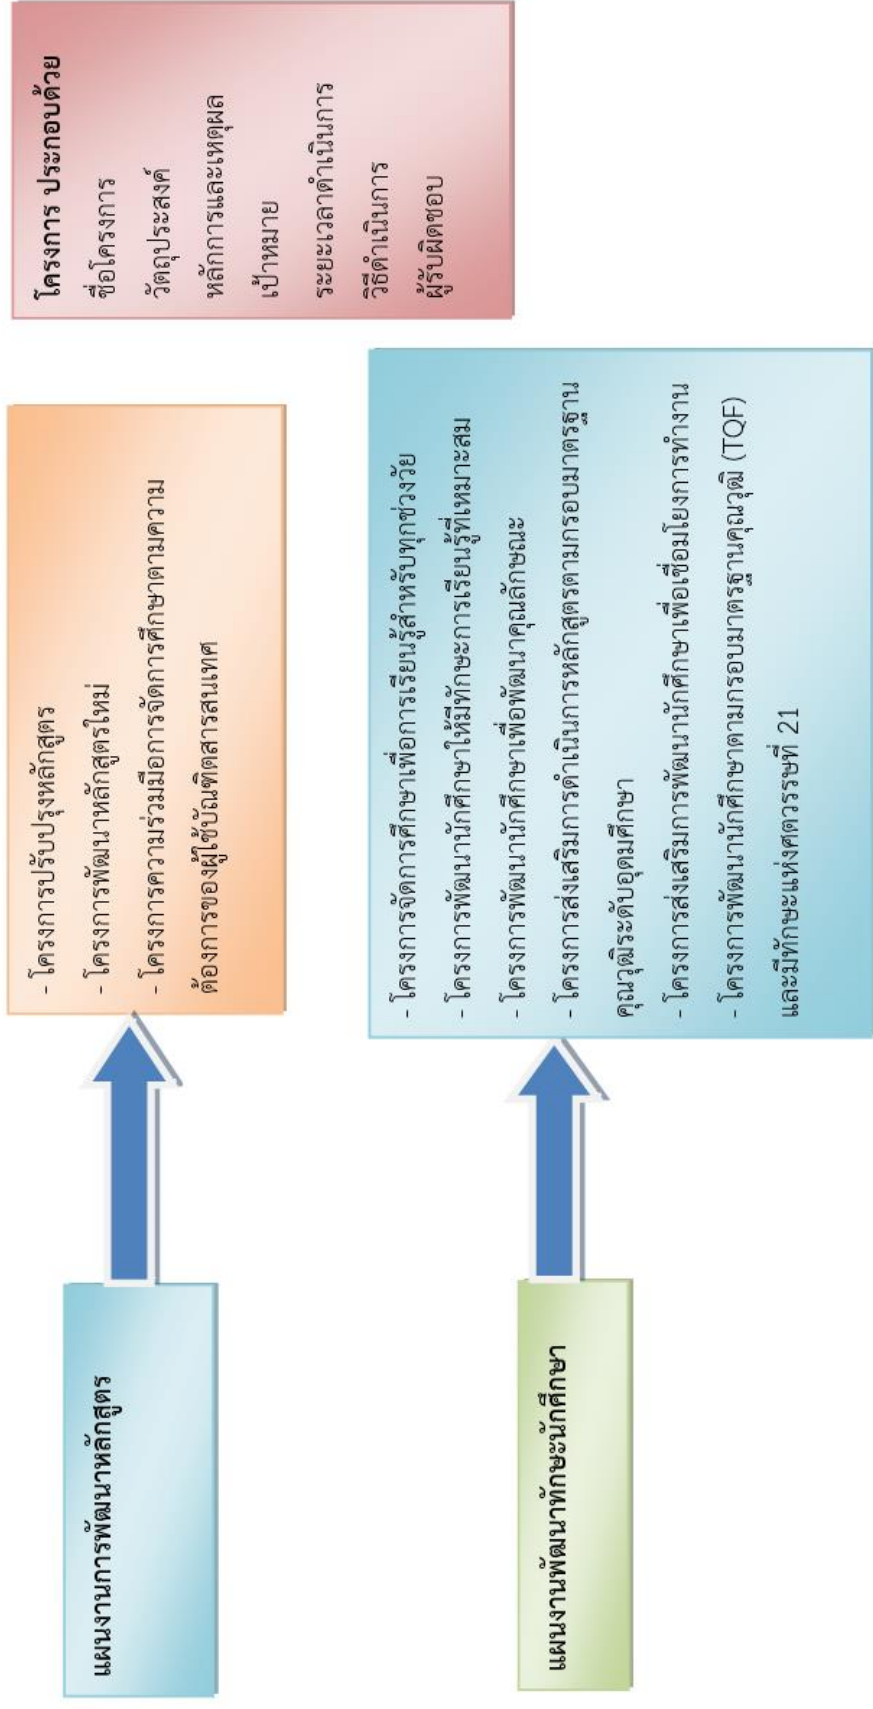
โครงการ ประกอบด้วย
ชื่อโครงการ
วัตถุประสงค์
หลักการและเหตุผล
เป้าหมาย
ระยะเวลาดำเนินการ
วิธีดำเนินการ
ผู้รับผิดชอบ

- โครงการปรับปรุงหลักสูตร
- โครงการพัฒนาหลักสูตรใหม่
- โครงการความร่วมมือการจัดการศึกษาตามความต้องการของผู้ใช้บัณฑิตสารสนเทศ

- โครงการจัดการศึกษาเพื่อการเรียนรู้สำหรับทุกช่วงวัย
- โครงการพัฒนานักศึกษาให้มีทักษะการเรียนรู้ที่เหมาะสม
- โครงการพัฒนานักศึกษาเพื่อพัฒนาคุณลักษณะ
- โครงการส่งเสริมการดำเนินการหลักสูตรตามกรอบมาตรฐานคุณวุฒิระดับอุดมศึกษา
- โครงการส่งเสริมการพัฒนานักศึกษาเพื่อเชื่อมโยงการทำงาน
- โครงการพัฒนานักศึกษาตามกรอบมาตรฐานคุณวุฒิ (TQF) และมีทักษะแห่งศตวรรษที่ 21

แผนงานการพัฒนาหลักสูตร

แผนงานพัฒนาทักษะนักศึกษา